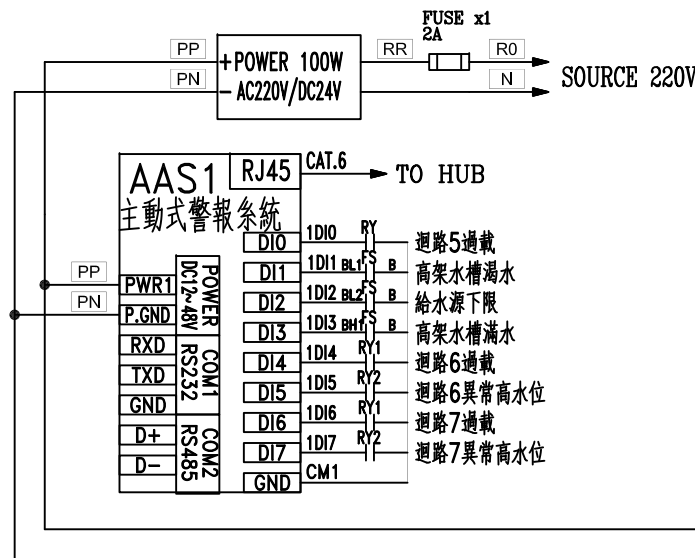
FUSE x1
2A

PP
PN
+POWER 100W
- AC220V/DC24V
RR
R0
N
SOURCE 220V

AAS1
主動式警報系統
RJ45
CAT.6
TO HUB

PP
PN
PWR1
P.GND
POWER
DC12~48V
RXD
TXD
GND
COM1
RS232
D+
D-
COM2
RS485

DI0
DI1
DI2
DI3
DI4
DI5
DI6
DI7
GND

1DI0
1DI1 BL1
1DI2 BL2
1DI3 BH1
1DI4
1DI5
1DI6
1DI7
CM1

RY
FS B
FS B
FS B
RY1
RY2
RY1
RY2

迴路5過載
高架水槽渴水
給水源下限
高架水槽滿水
迴路6過載
迴路6異常高水位
迴路7過載
迴路7異常高水位